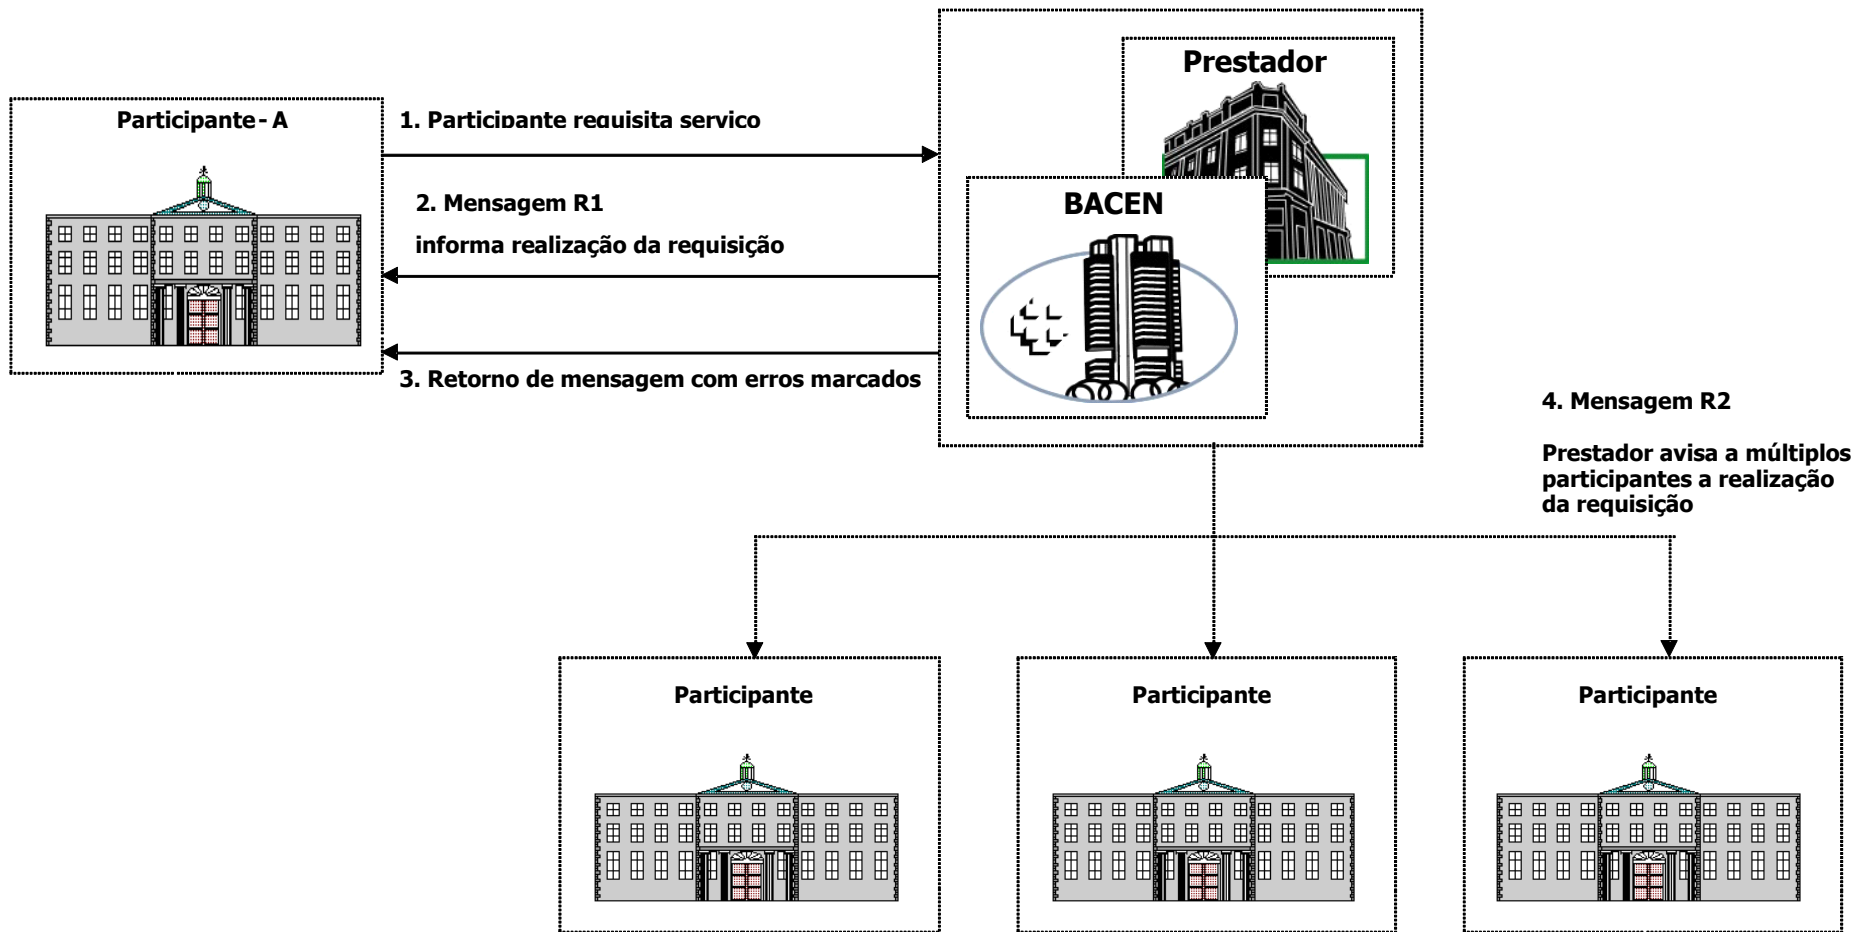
Participante - A

1. Participante requisita serviço

2. Mensagem R1

informa realização da requisição

3. Retorno de mensagem com erros marcados

Prestador

BACEN

4. Mensagem R2

Prestador avisa a múltiplos participantes a realização da requisição

Participante

Participante

Participante